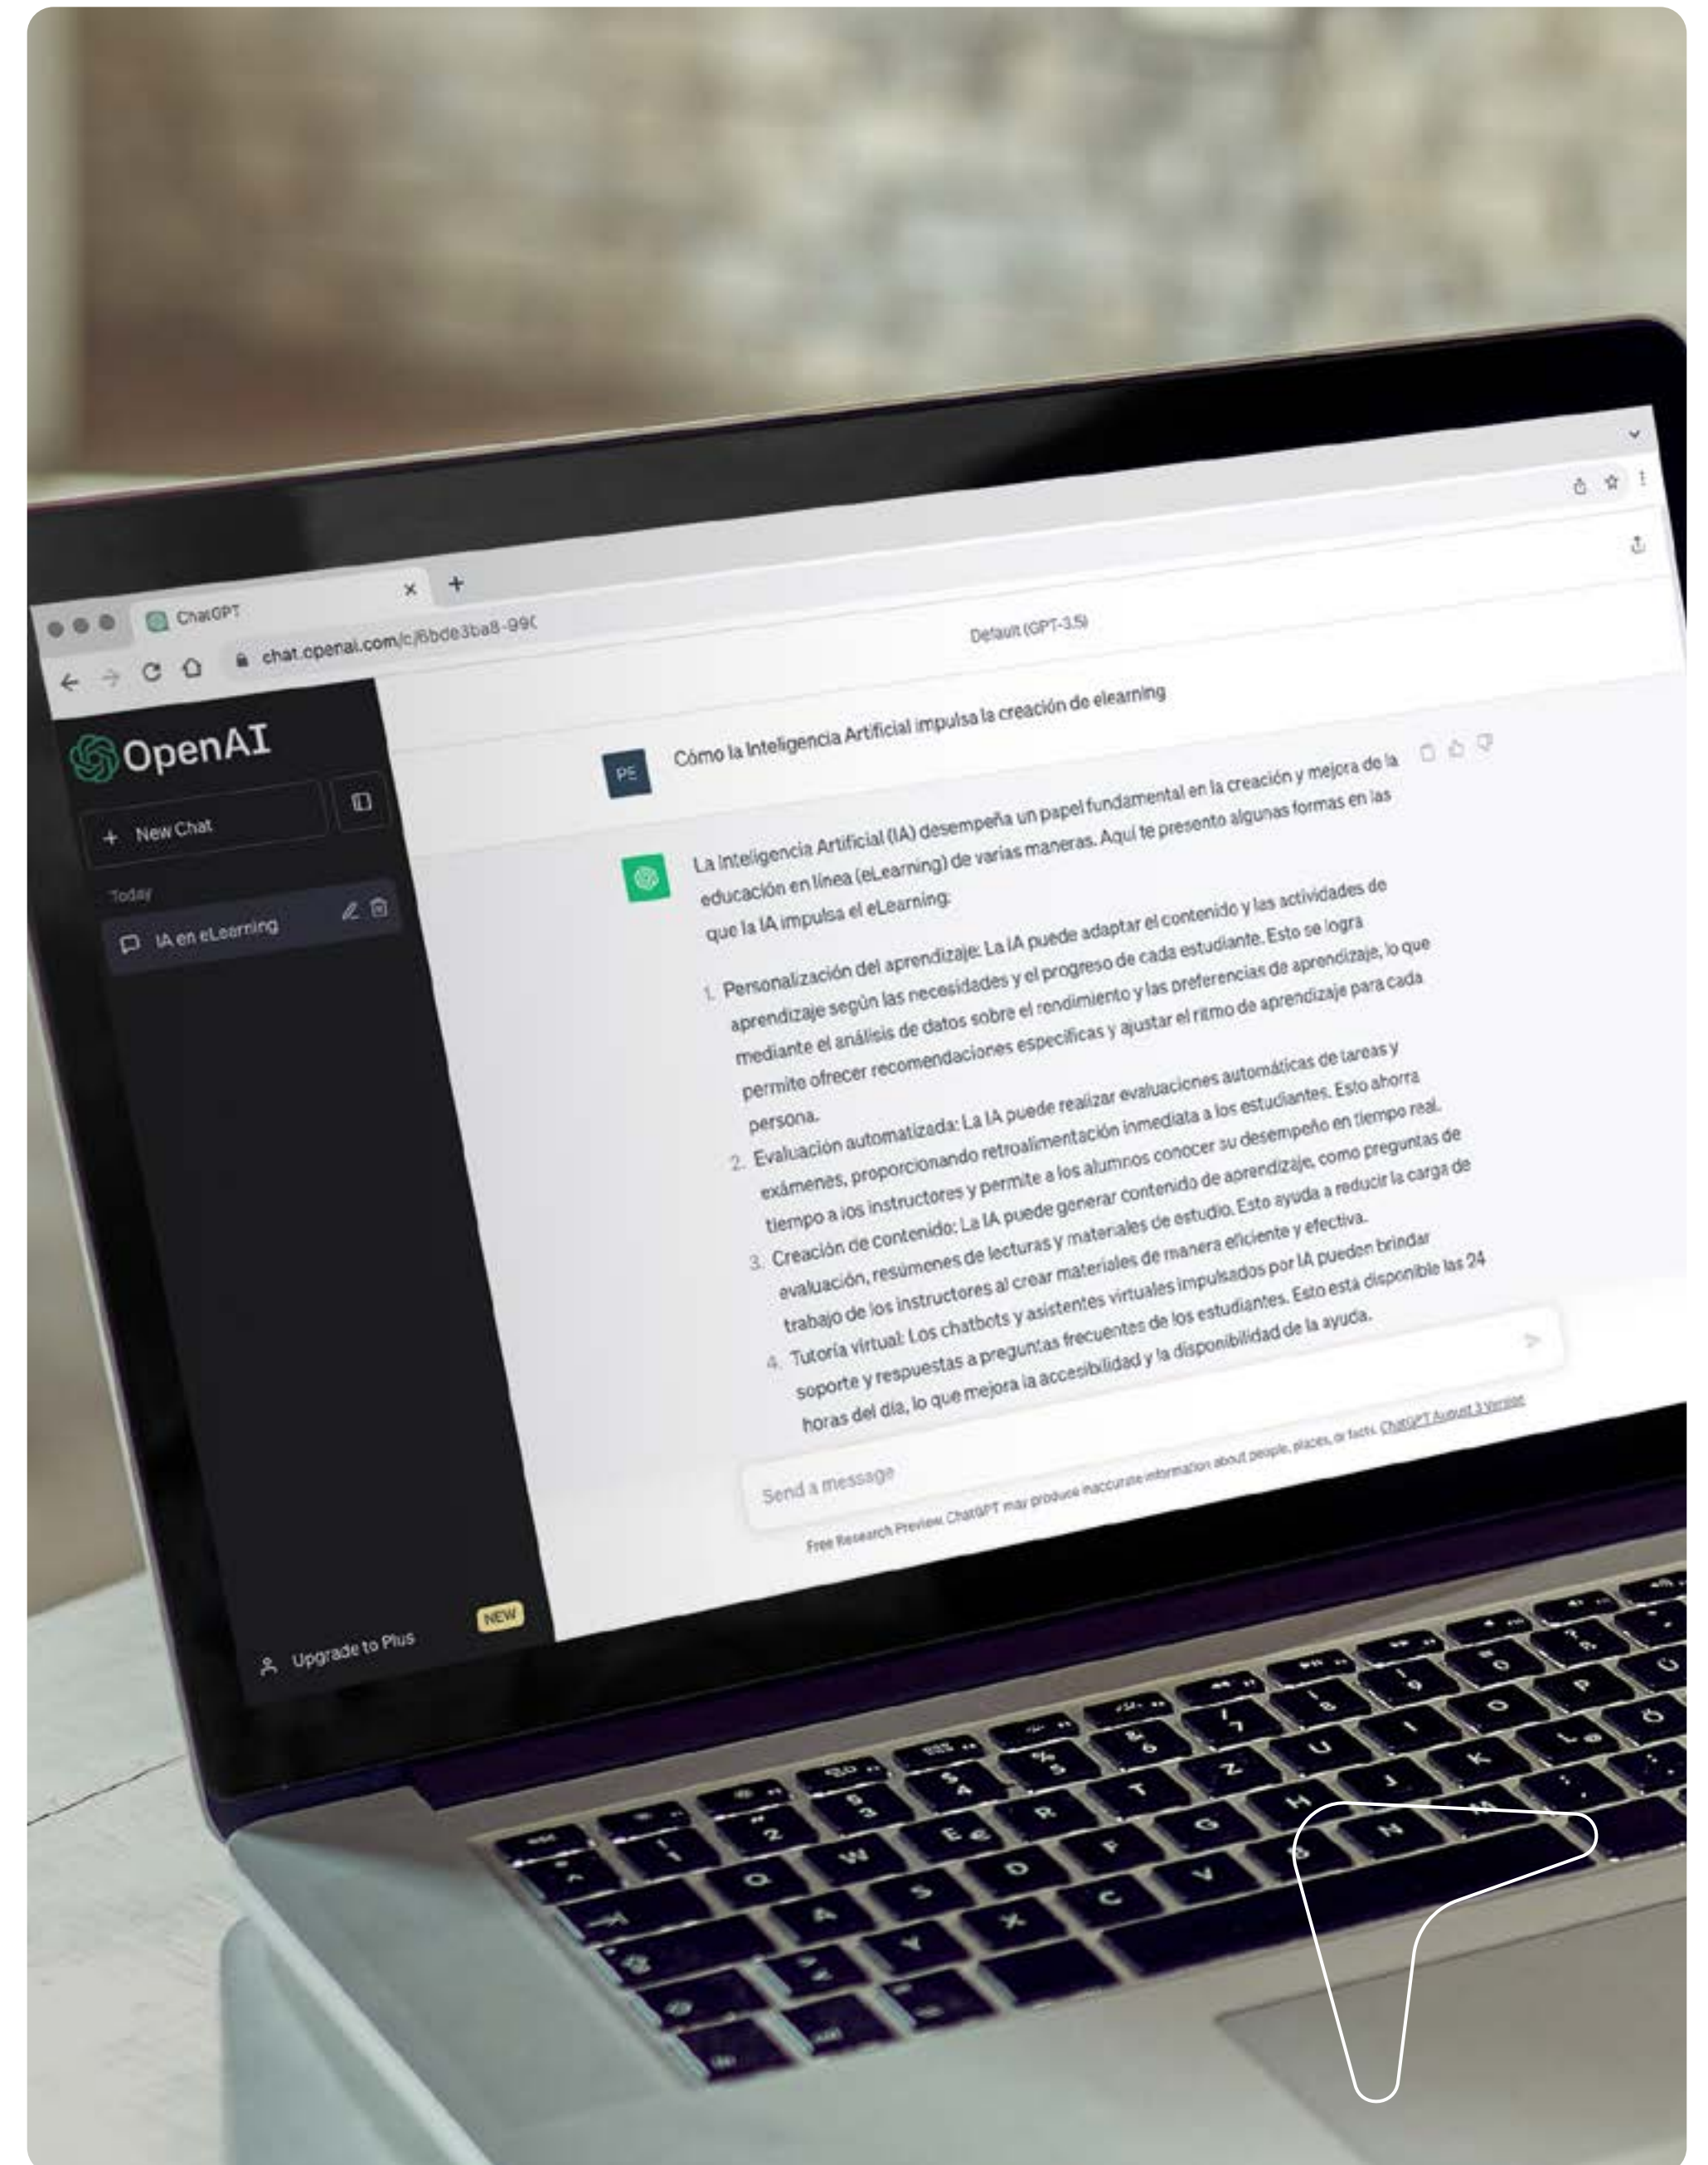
ChatGPT
chat.openai.com/c/6bde3ba8-99(

OpenAI

New Chat

Today

IA en eLearning

Upgrade to Plus NEW

Default (GPT-3.5)

PE Cómo la Inteligencia Artificial impulsa la creación de elearning

La Inteligencia Artificial (IA) desempeña un papel fundamental en la creación y mejora de la educación en línea (eLearning) de varias maneras. Aquí te presento algunas formas en las que la IA impulsa el eLearning:

1. Personalización del aprendizaje: La IA puede adaptar el contenido y las actividades de aprendizaje según las necesidades y el progreso de cada estudiante. Esto se logra mediante el análisis de datos sobre el rendimiento y las preferencias de aprendizaje, lo que permite ofrecer recomendaciones específicas y ajustar el ritmo de aprendizaje para cada persona.
2. Evaluación automatizada: La IA puede realizar evaluaciones automáticas de tareas y exámenes, proporcionando retroalimentación inmediata a los estudiantes. Esto ahorra tiempo a los instructores y permite a los alumnos conocer su desempeño en tiempo real.
3. Creación de contenido: La IA puede generar contenido de aprendizaje, como preguntas de evaluación, resúmenes de lecturas y materiales de estudio. Esto ayuda a reducir la carga de trabajo de los instructores al crear materiales de manera eficiente y efectiva.
4. Tutoría virtual: Los chatbots y asistentes virtuales impulsados por IA pueden brindar soporte y respuestas a preguntas frecuentes de los estudiantes. Esto está disponible las 24 horas del día, lo que mejora la accesibilidad y la disponibilidad de la ayuda.

Send a message

Free Research Preview. ChatGPT may produce inaccurate information about people, places, or facts. ChatGPT August 3 Version